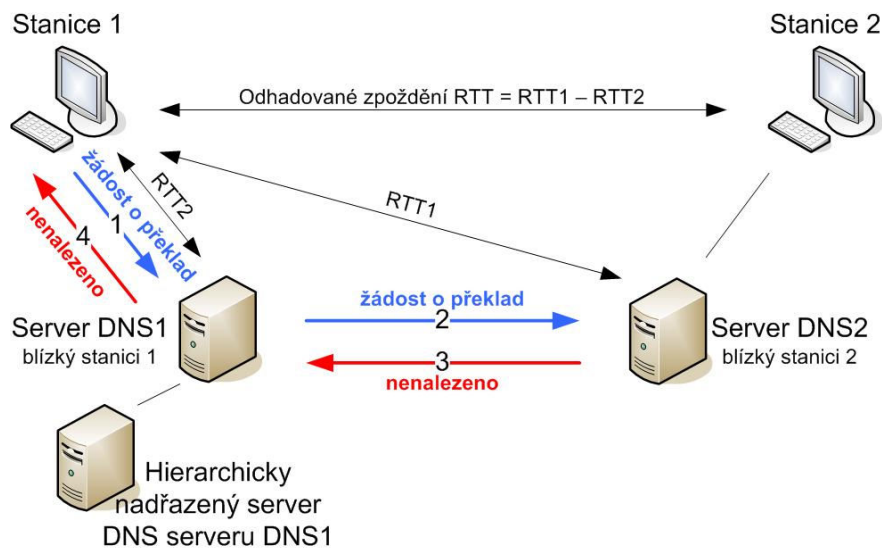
Stanice 1

Stanice 2

Odhadované zpoždění RTT = RTT1 – RTT2

žádost o překlad

1

RTT2

nenalezeno

4

RTT1

Server DNS1
blízký stanici 1

žádost o překlad

2

3

nenalezeno

Server DNS2
blízký stanici 2

Hierarchicky nadřazený server DNS serveru DNS1